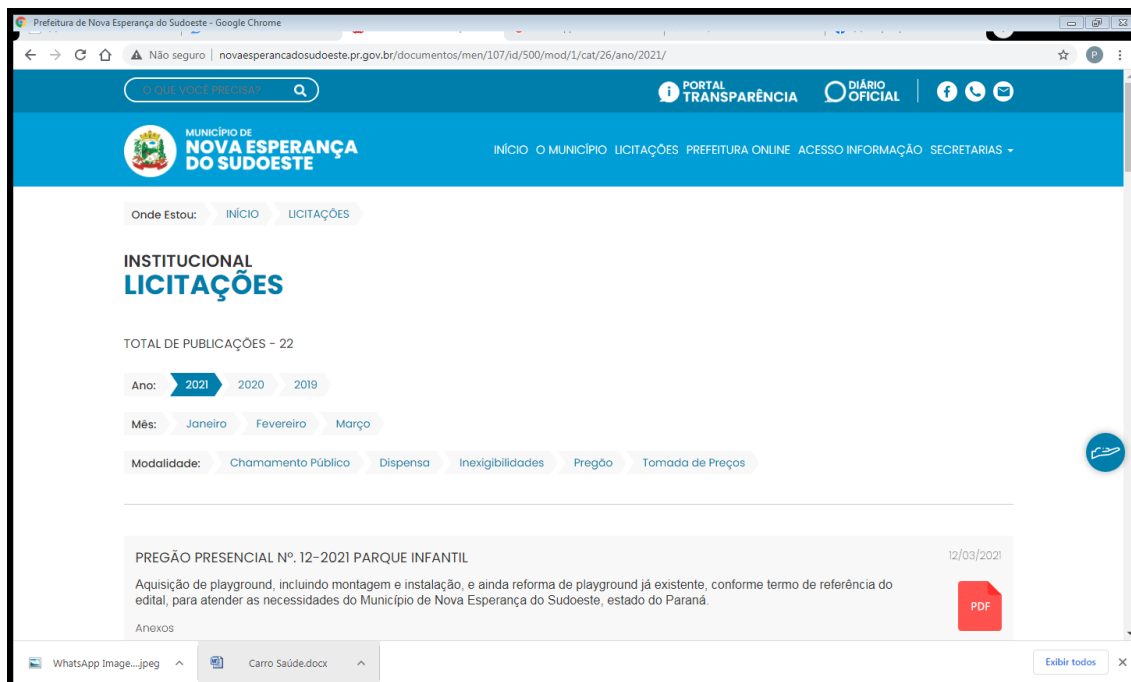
Prefeitura de Nova Esperança do Sudoeste - Google Chrome

Não seguro | novaesperancadosudoeste.pr.gov.br/documentos/men/107/id/500/mod/1/cat/26/ano/2021/

O QUE VOCÊ PRECISA?

PORTAL TRANSPARÊNCIA

DIÁRIO OFICIAL

MUNICÍPIO DE NOVA ESPERANÇA DO SUDOESTE

INÍCIO O MUNICÍPIO LICITAÇÕES PREFEITURA ONLINE ACESSO INFORMAÇÃO SECRETARIAS

Onde Estou: INÍCIO LICITAÇÕES

INSTITUCIONAL
LICITAÇÕES

TOTAL DE PUBLICAÇÕES - 22

Ano: 2021 2020 2019

Mês: Janeiro Fevereiro Março

Modalidade: Chamamento Público Dispensa Inexigibilidades Pregão Tomada de Preços

PREGÃO PRESENCIAL Nº. 12-2021 PARQUE INFANTIL

12/03/2021

Aquisição de playground, incluindo montagem e instalação, e ainda reforma de playground já existente, conforme termo de referência do edital, para atender as necessidades do Município de Nova Esperança do Sudoeste, estado do Paraná.

PDF

Anexos

WhatsApp Image....jpeg

Carro Saúde.docx

Exibir todos